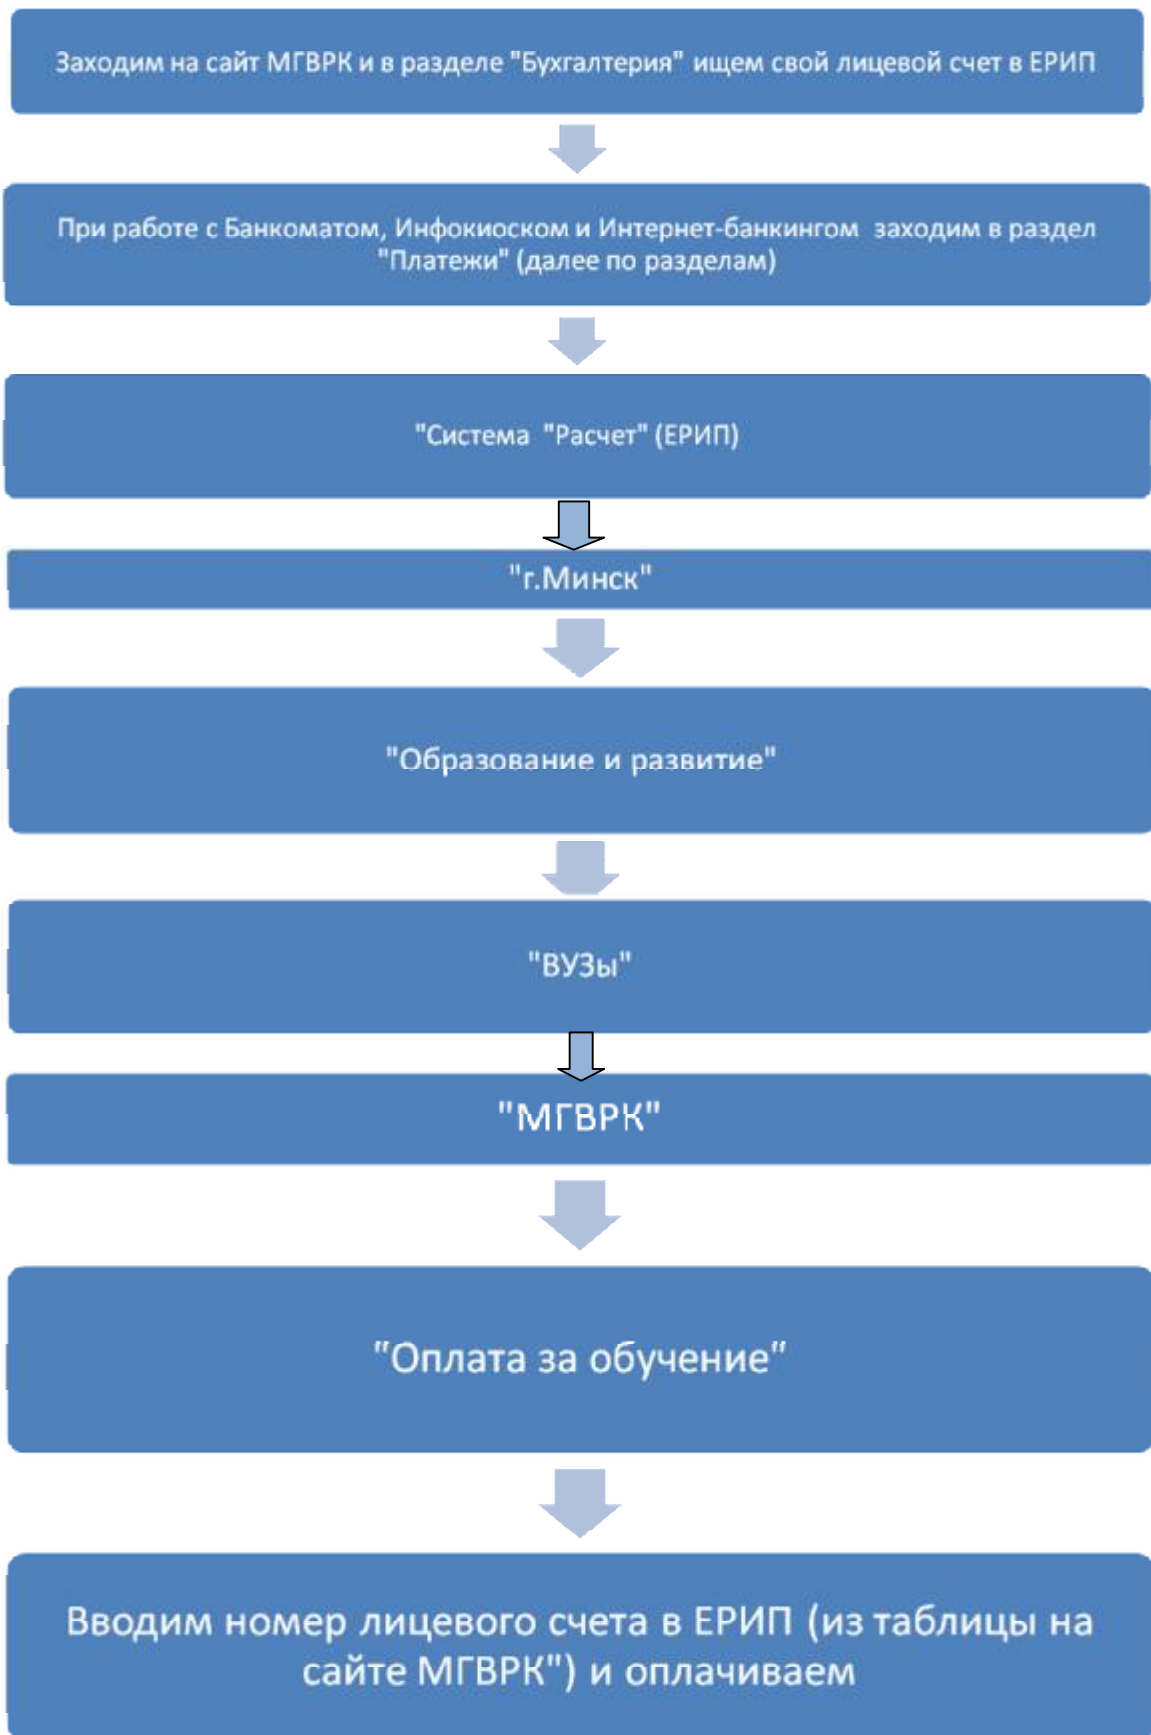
Заходим на сайт МГВРК и в разделе "Бухгалтерия" ищем свой лицевой счет в ЕРИП

При работе с Банкоматом, Инфокиоском и Интернет-банкингом заходим в раздел "Платежи" (далее по разделам)

"Система "Расчет" (ЕРИП)

"г.Минск"

"Образование и развитие"

"ВУЗы"

"МГВРК"

"Оплата за обучение"

Вводим номер лицевого счета в ЕРИП (из таблицы на сайте МГВРК") и оплачиваем